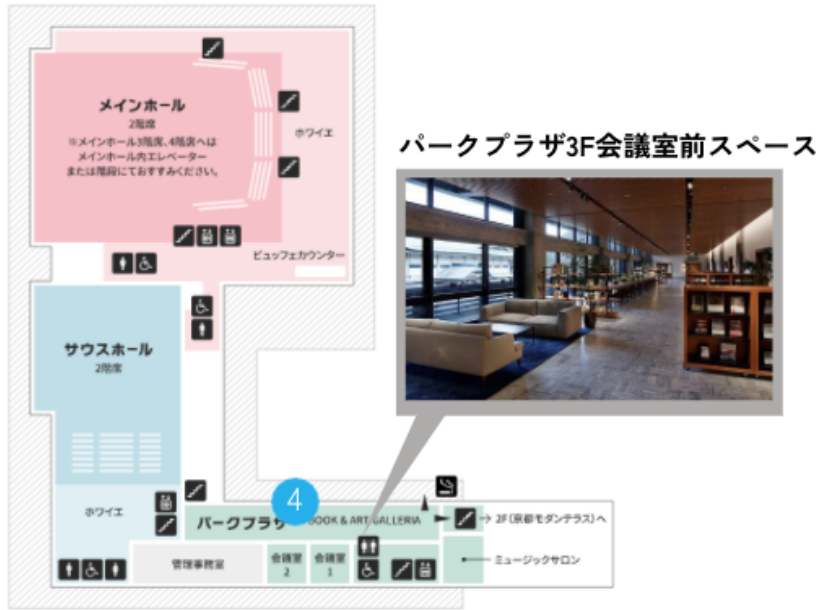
メインホール
2階席
※メインホール3階席、4階席へは
メインホール内エレベーター
または階段にておすすみください。

ホワイエ

ビュッフェカウンター

サウスホール
2階席

ホワイエ

パークプラザ3F会議室前スペース

4

パークプラザ

BOOK & ART GALLERIA

2F（京都モダンテラス）へ

ミュージックサロン

管理事務室

会議室
2

会議室
1